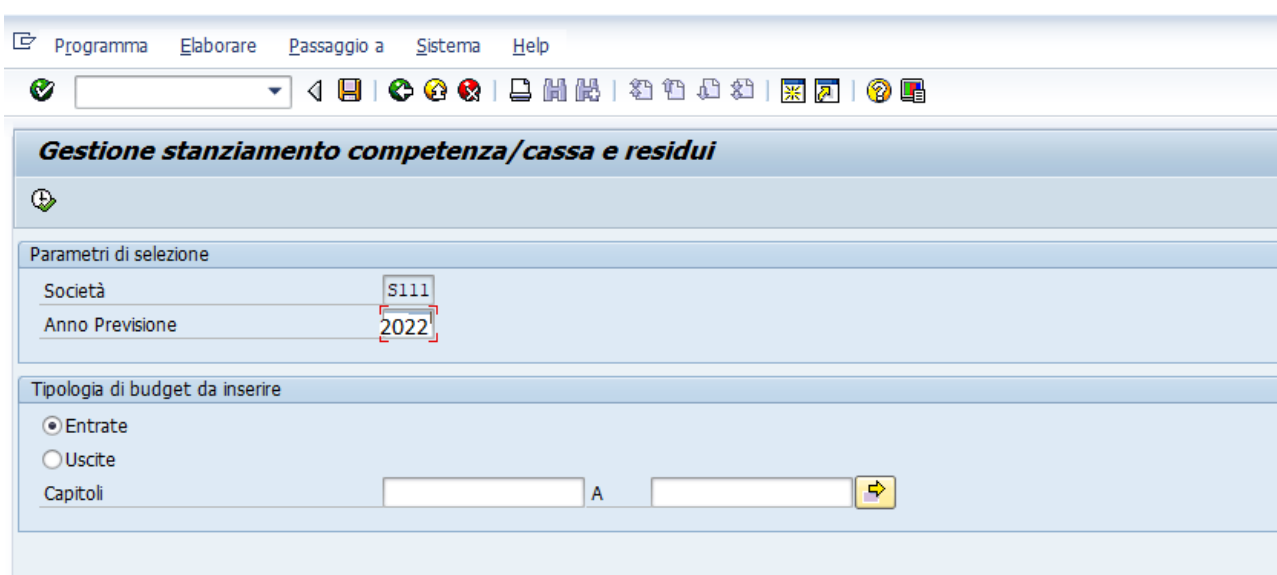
Programma Elaborare Passaggio a Sistema Help

Gestione stanziamento competenza/cassa e residui

Parametri di selezione

Società S111

Anno Previsione 2022

Tipologia di budget da inserire

Entrate

Uscite

Capitoli A